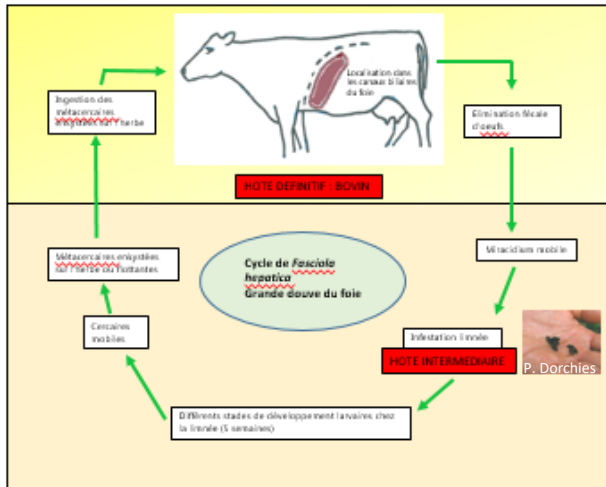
Ingestion des métacercaires enkystées sur l'herbe

Localisation dans les canaux biliaires du foie

Elimination fécale d'oeufs

HOTE DEFINITIF : BOVIN

Miracidium mobile

Cycle de *Fasciola hepatica*
Grande douve du foie

Métacercaires enkystées sur l'herbe ou flottantes

Cercaires mobiles

Infestation Limnée

HOTE INTERMEDIAIRE

P. Dorchies

Différents stades de développement larvaires chez la limnée (5 semaines)